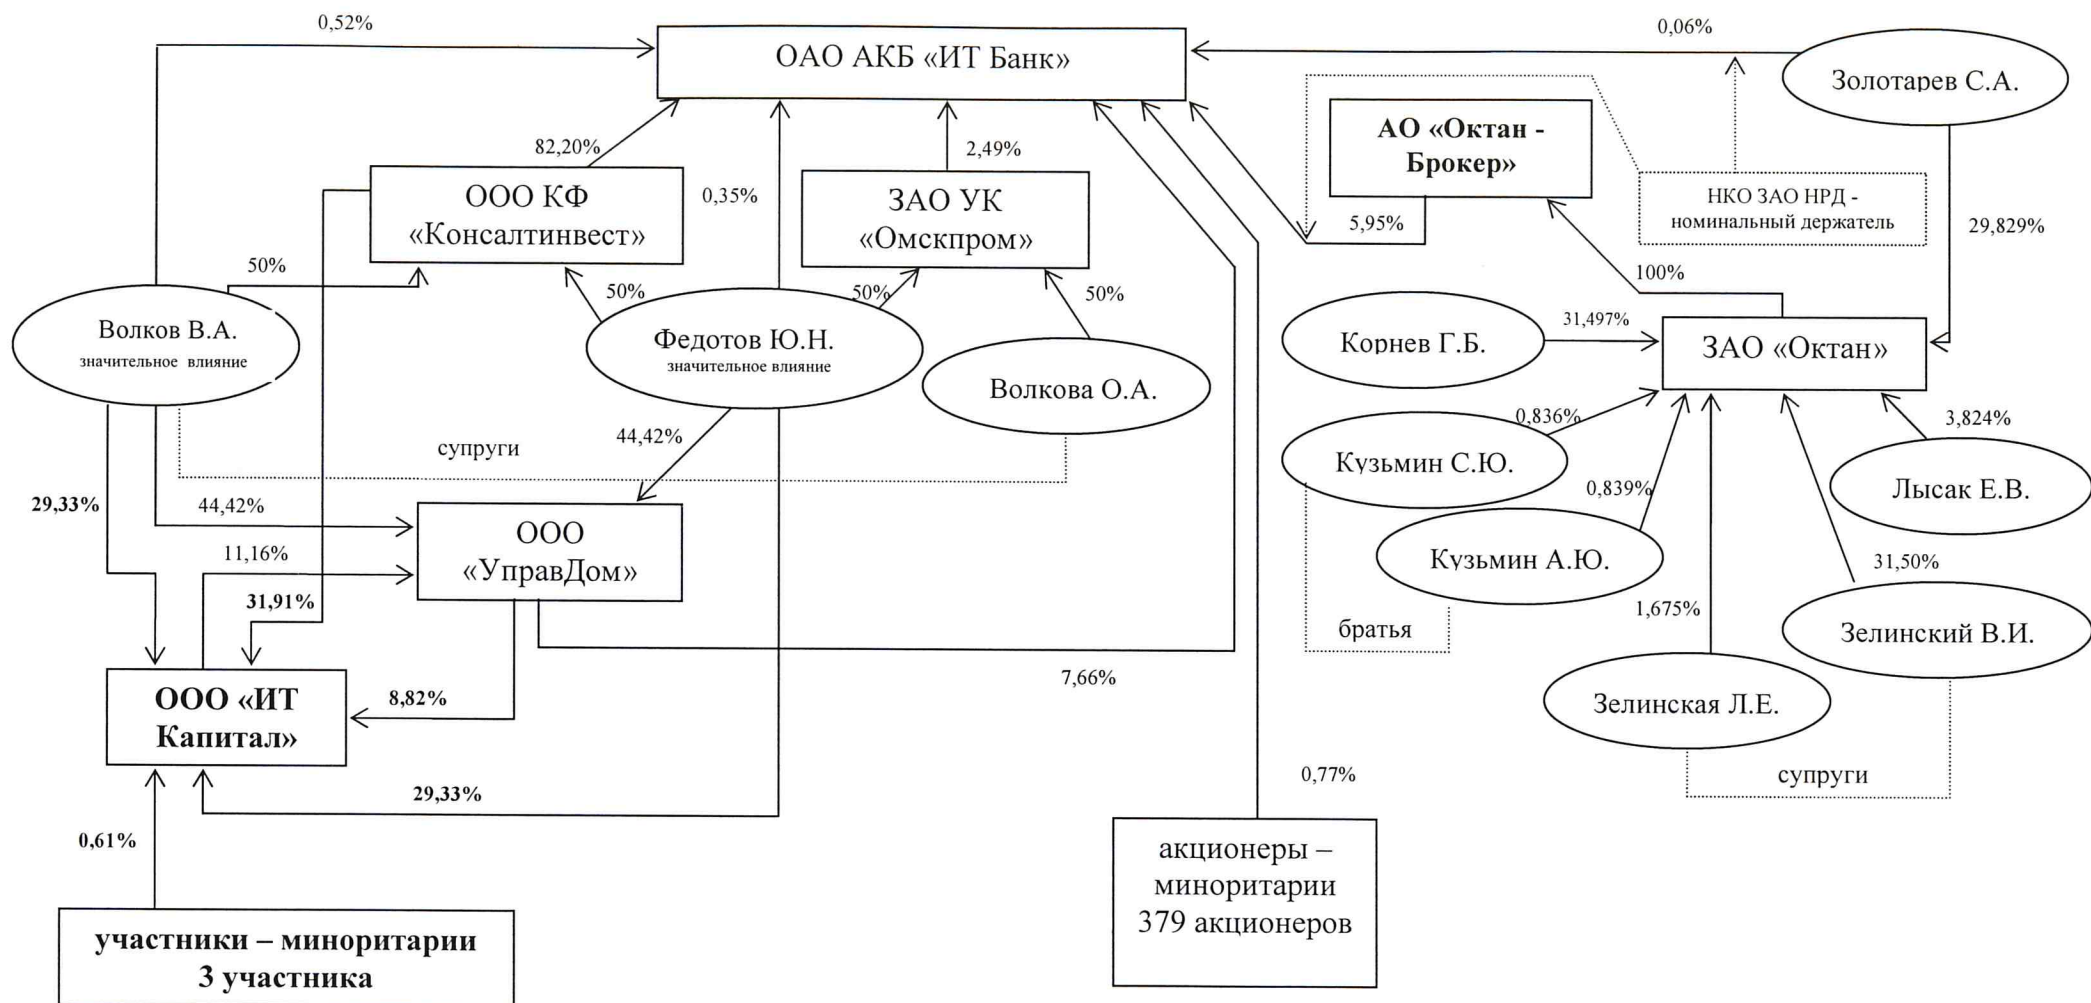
0,52%

ОАО АКБ «ИТ Банк»

0,06%

Золотарев С.А.

АО «Октан - Брокер»

НКО ЗАО НРД - номинальный держатель

82,20%

2,49%

ООО КФ «Консалтинвест»

0,35%

ЗАО УК «Омскпром»

5,95%

29,829%

100%

50%

50%

50%

50%

Волков В.А. значительное влияние

Федотов Ю.Н. значительное влияние

Волкова О.А.

Корнев Г.Б.

31,497%

ЗАО «Октан»

0,836%

3,824%

44,42%

супруги

Кузьмин С.Ю.

0,839%

Лысак Е.В.

29,33%

44,42%

ООО «УправДом»

Кузьмин А.Ю.

31,50%

11,16%

31,91%

братья

1,675%

Зелинский В.И.

ООО «ИТ Капитал»

8,82%

7,66%

Зелинская Л.Е.

29,33%

0,77%

супруги

0,61%

акционеры – миноритарии 379 акционеров

участники – миноритарии 3 участника